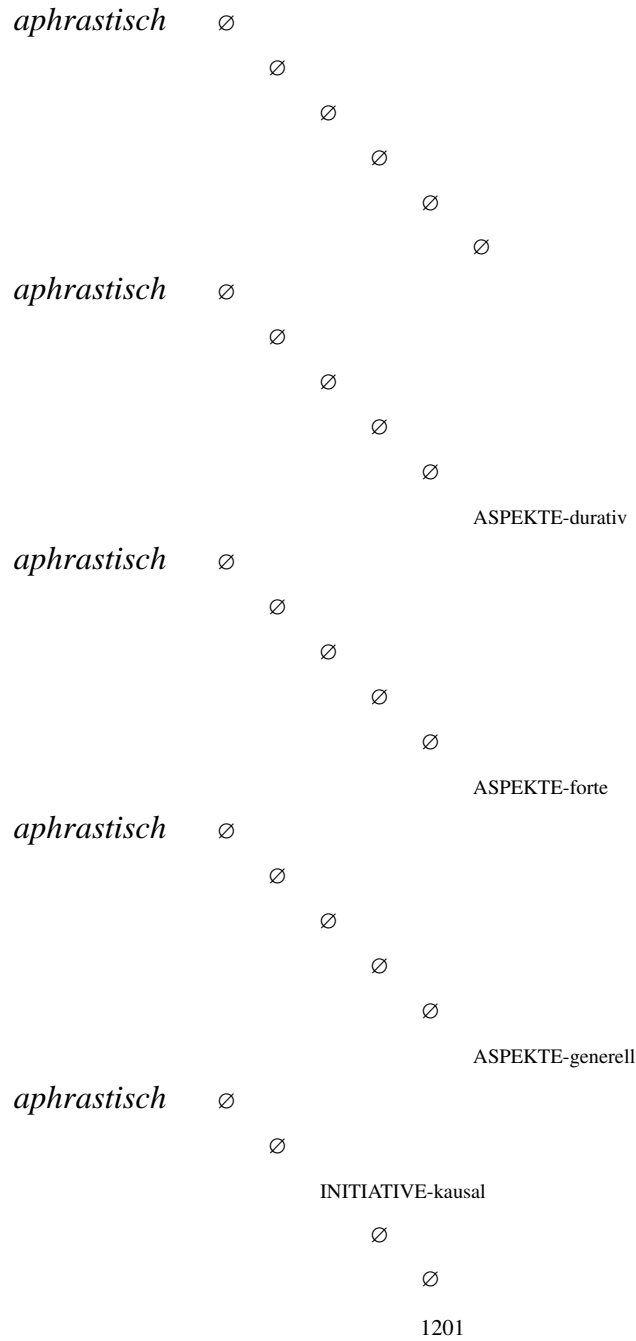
aphrastisch $\varnothing$

$\varnothing$

$\varnothing$

$\varnothing$

$\varnothing$

$\varnothing$

aphrastisch $\varnothing$

$\varnothing$

$\varnothing$

$\varnothing$

$\varnothing$

ASPEKTE-durativ

aphrastisch $\varnothing$

$\varnothing$

$\varnothing$

$\varnothing$

$\varnothing$

ASPEKTE-forte

aphrastisch $\varnothing$

$\varnothing$

$\varnothing$

$\varnothing$

$\varnothing$

ASPEKTE-generell

aphrastisch $\varnothing$

$\varnothing$

INITIATIVE-kausal

$\varnothing$

$\varnothing$

1201